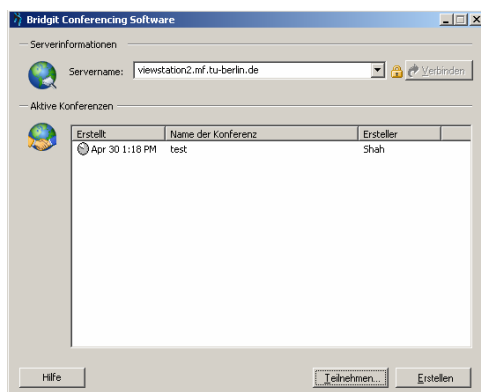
Bridgit Conferencing Software

Serverinformationen

Servername: viewstation2.mf.tu-berlin.de

Verbinden

Aktive Konferenzen

| Erstellt | Name der Konferenz | Ersteller |
|---|---|---|
| Apr 30 1:18 PM | test | Shah |

Hilfe

Teilnehmen...

Erstellen